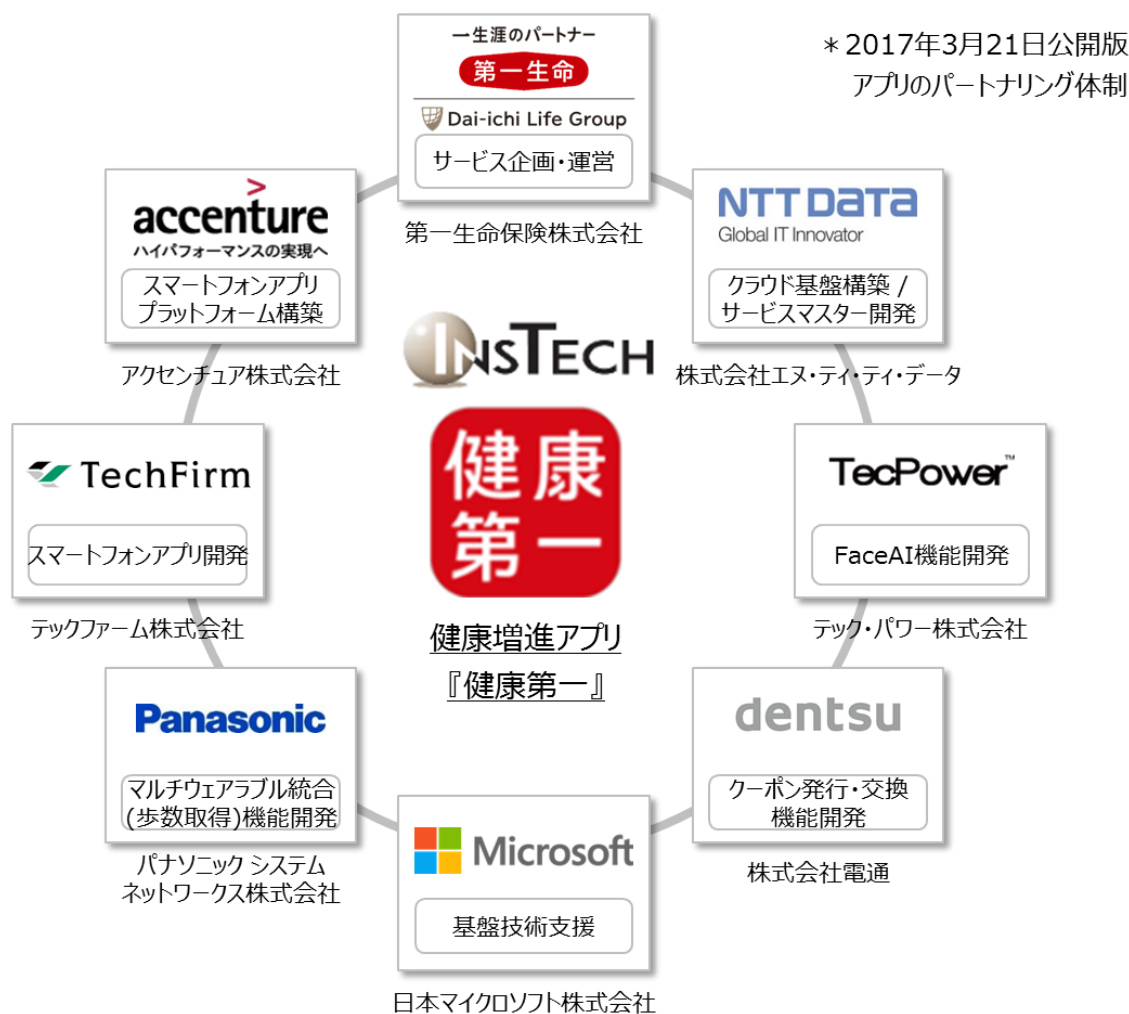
＊2017年3月21日公開版
アプリのパートナリング体制

一生涯のパートナー
第一生命
Dai-ichi Life Group
サービス企画・運営
第一生命保険株式会社

NTT DATA
Global IT Innovator
クラウド基盤構築 / サービスマスター開発
株式会社エヌ・ティ・ティ・データ

TecPower
FaceAI機能開発
テック・パワー株式会社

dentsu
クーポン発行・交換機能開発
株式会社電通

Microsoft
基盤技術支援
日本マイクロソフト株式会社

Panasonic
マルチウェアラブル統合(歩数取得)機能開発
パナソニック システムネットワークス株式会社

TechFirm
スマートフォンアプリ開発
テックファーム株式会社

accenture
ハイパフォーマンスの実現へ
スマートフォンアプリプラットフォーム構築
アクセンチュア株式会社

INSTECH
健康第一
健康増進アプリ
『健康第一』